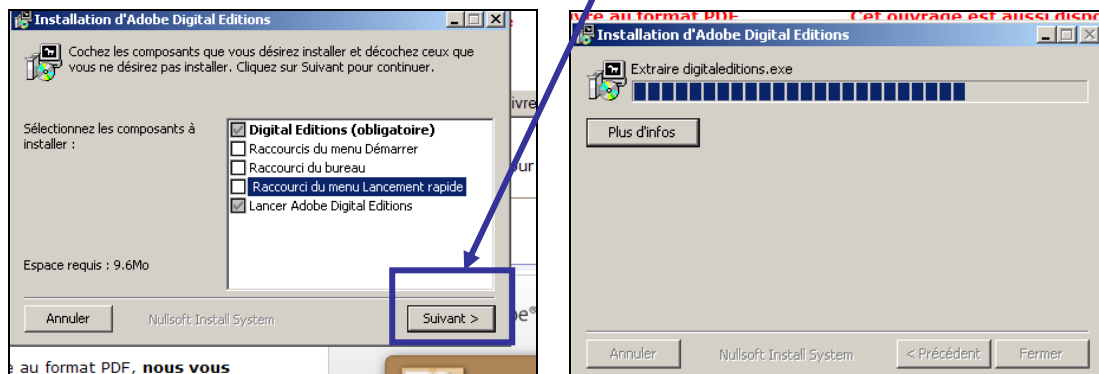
Installation d'Adobe Digital Editions

Cochez les composants que vous désirez installer et décochez ceux que vous ne désirez pas installer. Cliquez sur Suivant pour continuer.

Sélectionnez les composants à installer :

Digital Editions (obligatoire)
Raccourcis du menu Démarrer
Raccourci du bureau
Raccourci du menu Lancement rapide
Lancer Adobe Digital Editions

Espace requis : 9.6Mo

Annuler
Nullsoft Install System
Suivant >

ivre
ur
be®

au format PDF, nous vous

vre au format PDF
Cet ouvrage est aussi dispo

Installation d'Adobe Digital Editions

Extraire digitaleditions.exe

Plus d'infos

Annuler
Nullsoft Install System
< Précédent
Fermer